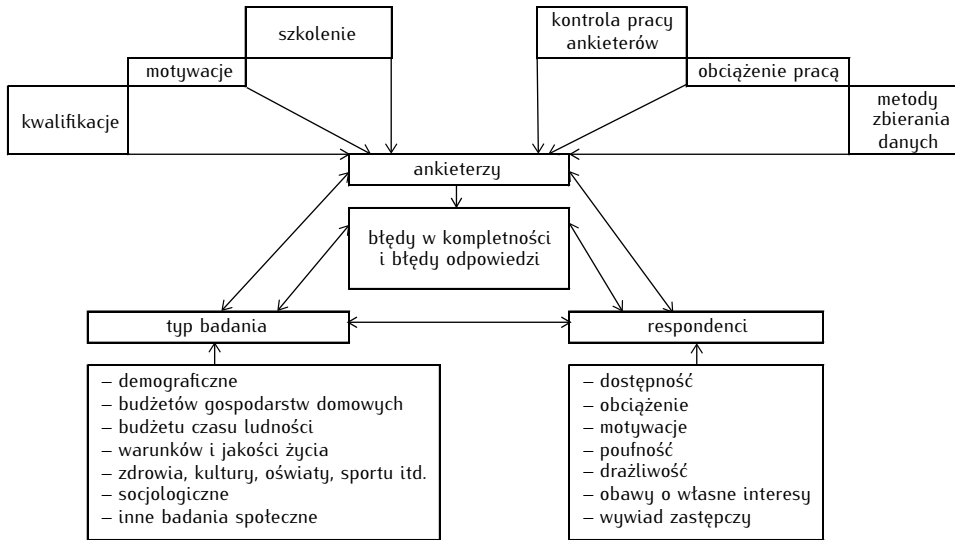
szkolenie

motywacje

kwalifikacje

kontrola pracy ankieterów

obciążenie pracą

metody zbierania danych

ankieterzy

błędy w kompletności i błędy odpowiedzi

typ badania

respondenci

– demograficzne
– budżetów gospodarstw domowych
– budżetu czasu ludności
– warunków i jakości życia
– zdrowia, kultury, oświaty, sportu itd.
– socjologiczne
– inne badania społeczne

– dostępność
– obciążenie
– motywacje
– poufność
– drażliwość
– obawy o własne interesy
– wywiad zastępczy